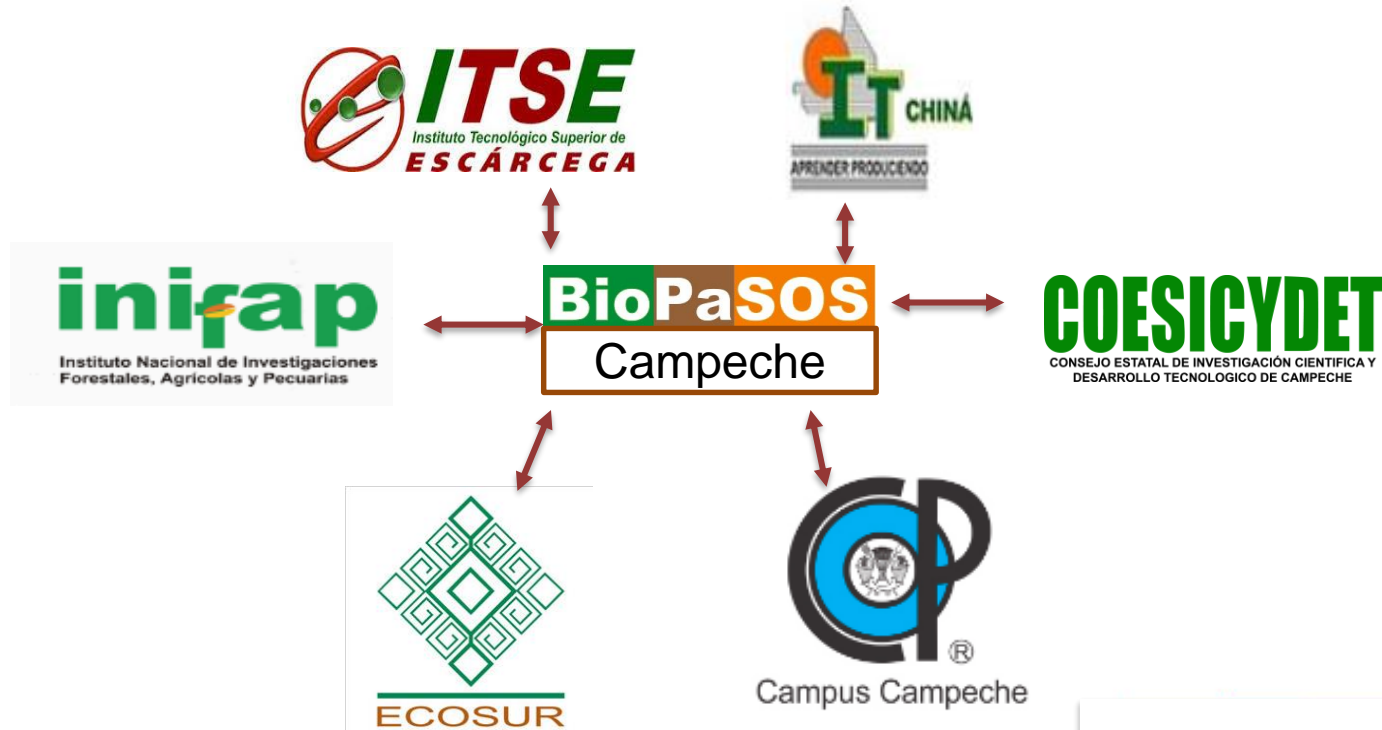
ITSE
Instituto Tecnológico Superior de
ESCÁRCEGA

IT CHINÁ
APRENDER PRODUCIENDO

inifap
Instituto Nacional de Investigaciones Forestales, Agrícolas y Pecuarias

BioPaSOS
Campeche

COESICYDET
CONSEJO ESTATAL DE INVESTIGACIÓN CIENTIFICA Y DESARROLLO TECNOLOGICO DE CAMPECHE

ECOSUR

CP
®
Campus Campeche